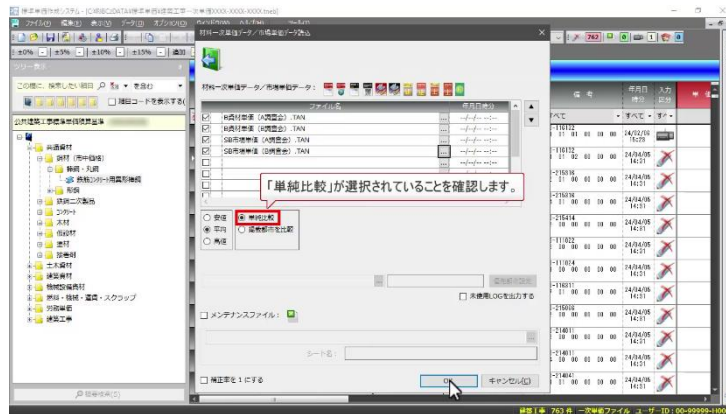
材料一次単価データ/市場単価データ読込

材料一次単価データ/市場単価データ：

| | ファイル名 | | 年月日時分 |
|---|---|---|---|
| ☑ | B資材単価（A調査会）.TAN | ... | --/--/-- --:-- |
| ☑ | B資材単価（B調査会）.TAN | ... | --/--/-- --:-- |
| ☑ | SB市場単価（A調査会）.TAN | ... | --/--/-- --:-- |
| ☑ | SB市場単価（B調査会）.TAN | ... | --/--/-- --:-- |

「単純比較」が選択されていることを確認します。

○ 安価
◉ 平均
○ 高価

◉ 単純比較
○ 複数都市を比較

□ 未使用LOGを出力する

□ メンテナンスファイル：

シート名：

□ 補正率を1にする

OK
キャンセル(C)

ファイル(F) 編集(E) 表示(V) データ(D) オプション(O) ウィンドウ(W) ヘルプ(H)

±0% ±5% ±10% ±15%

ツリー表示

この欄に、検索したい項目 を入力

□ 階層コードを表示する(

公共建築工事標準単価積算基準

共通資材
鉄材（市中価格）
棒鋼・丸鋼
異形コンクリート用異形棒鋼
形鋼
鉄鋼二次製品
コンクリート
木材
仮設材
塗材
原価物
土木資材
建築資材
機械設備資材
燃料・機械・運搬・スクラップ
労務単価
建築工事

品目検索

名 称
年月日時分
入力区分
すべて
すべて

24/02/09 15:28
24/04/05 14:31
24/04/05 14:31
24/04/05 14:31
24/04/05 14:31
24/04/05 14:31
24/04/05 14:31
24/04/05 14:31
24/04/05 14:31
24/04/05 14:31
24/04/05 14:31
24/04/05 14:31

763件